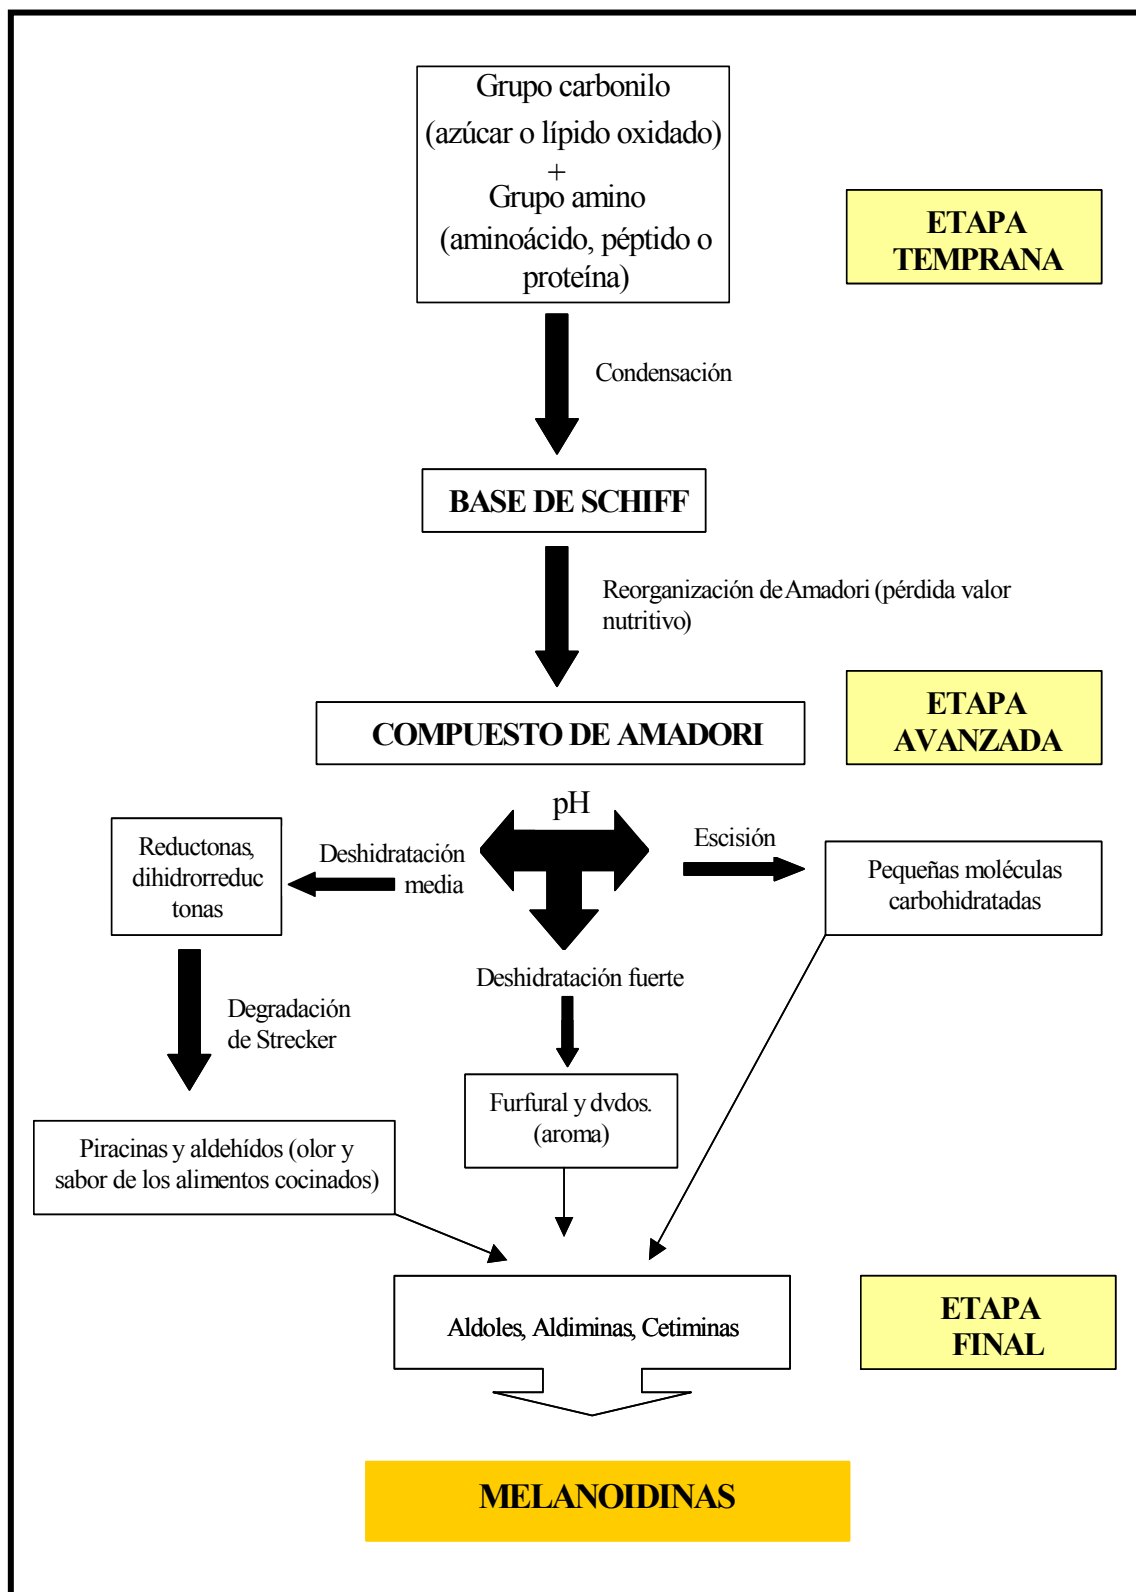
Grupo carbonilo (azúcar o lípido oxidado) + Grupo amino (aminoácido, péptido o proteína)

ETAPA TEMPRANA

Condensación

BASE DE SCHIFF

Reorganización de Amadori (pérdida valor nutritivo)

COMPUESTO DE AMADORI

ETAPA AVANZADA

pH

Reductonas, dihidrorreductonas

Deshidratación media

Escisión

Pequeñas moléculas carbohidratadas

Deshidratación fuerte

Degradación de Strecker

Furfural y dvdos. (aroma)

Piracinas y aldehídos (olor y sabor de los alimentos cocinados)

Aldoles, Aldiminas, Cetiminas

ETAPA FINAL

MELANOIDINAS